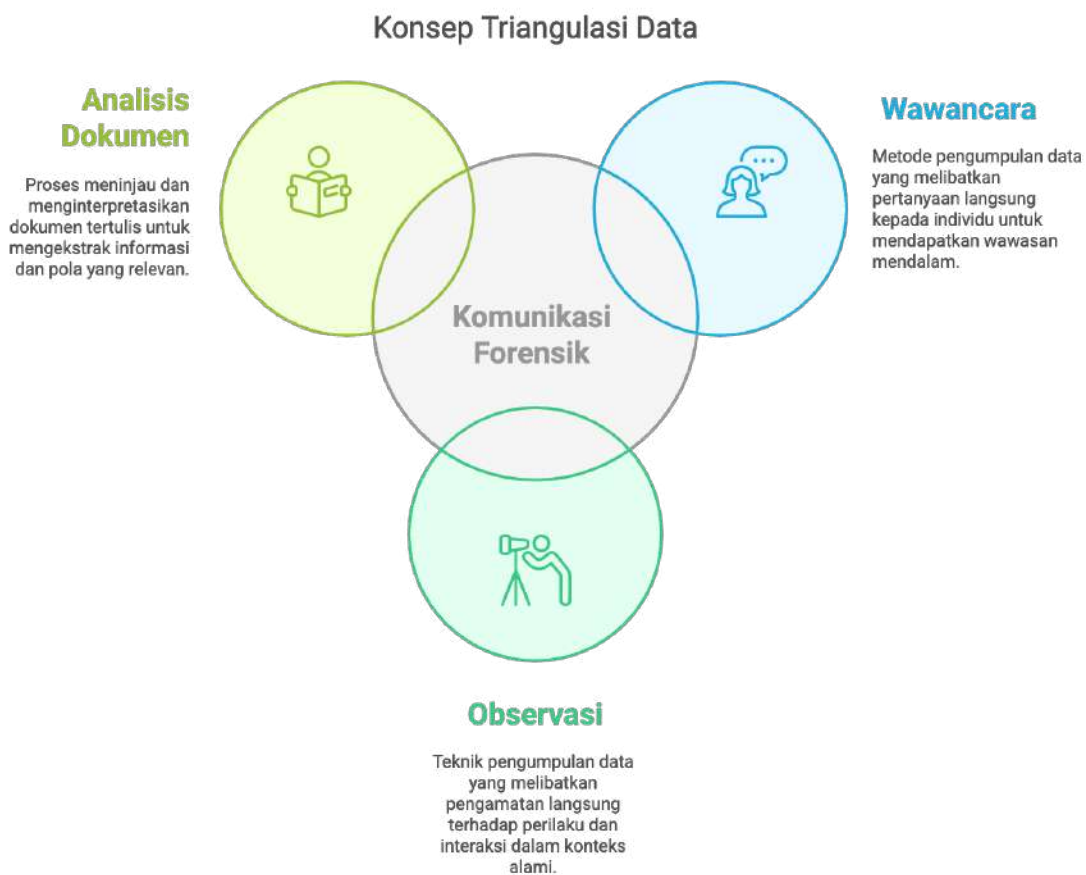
Konsep Triangulasi Data

Analisis Dokumen

Proses meninjau dan menginterpretasikan dokumen tertulis untuk mengekstrak informasi dan pola yang relevan.

Wawancara

Metode pengumpulan data yang melibatkan pertanyaan langsung kepada individu untuk mendapatkan wawasan mendalam.

Komunikasi Forensik

Observasi

Teknik pengumpulan data yang melibatkan pengamatan langsung terhadap perilaku dan interaksi dalam konteks alami.